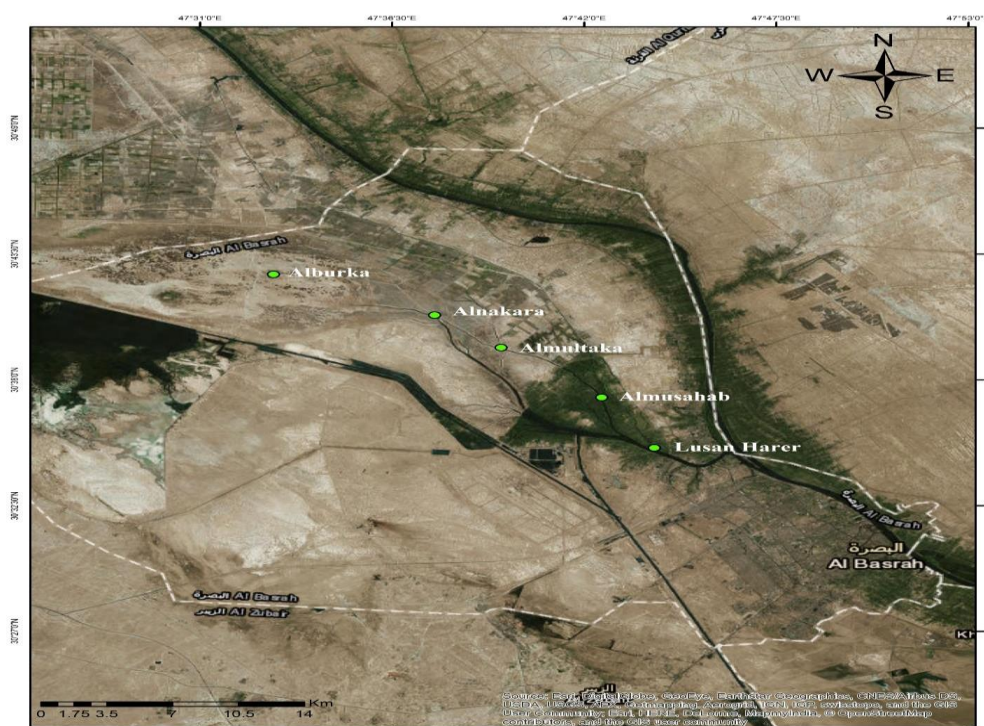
47°31'0"E 47°36'30"E 47°42'0"E 47°47'30"E 47°53'0"

30°48'0"N 30°43'30"N 30°39'0"N 30°32'30"N 30°27'0"N

N
W E
S

البصرة Al Basrah

Alburka
Alnakara
Almultaka
Almusahab
Lusan Harer

البصرة
Al Basrah
Al Basrah

البصرة Al Basrah
الزبير Al Zubayr

0 1.75 3.5 7 10.5 14 Km

Source: Esri, DigitalGlobe, GeoEye, Earthstar Geographics, CNES/Airbus DS, USDA, USGS, AEX, Getmapping, Aerogrid, IGN, IGP, swisstopo, and the GIS User Community Esri, HERE, DeLorme, MapmyIndia, © OpenStreetMap contributors, and the GIS user community